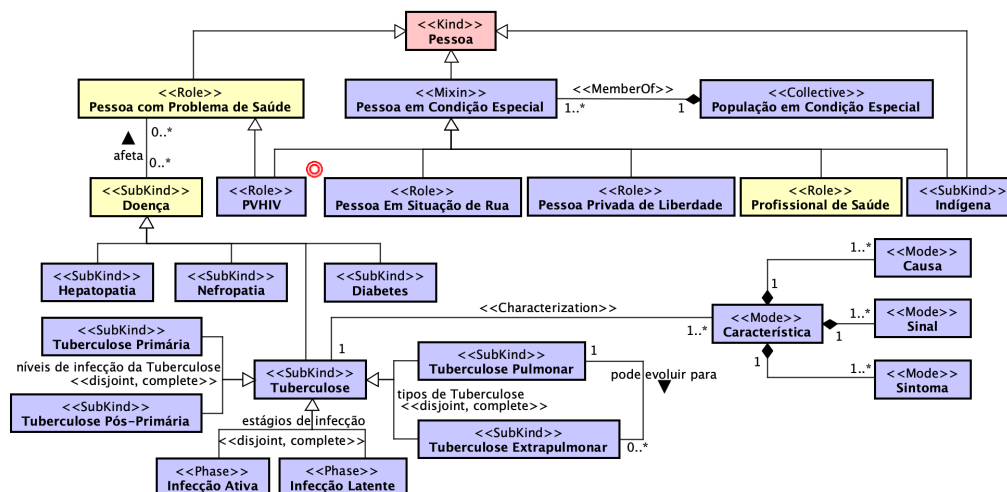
<<Kind>>
Pessoa

<<Role>>
Pessoa com Problema de Saúde

<<Mixin>>
Pessoa em Condição Especial

<<MemberOf>>
1..*
1

<<Collective>>
População em Condição Especial

0..*
afeta
0..*

<<SubKind>>
Doença

<<Role>>
PVHIV

<<Role>>
Pessoa Em Situação de Rua

<<Role>>
Pessoa Privada de Liberdade

<<Role>>
Profissional de Saúde

<<SubKind>>
Indígena

<<SubKind>>
Hepatopatia

<<SubKind>>
Nefropatia

<<SubKind>>
Diabetes

1..*
<<Mode>>
Causa
1

<<Characterization>>
1..*
1

<<Mode>>
Característica

1..*
<<Mode>>
Sinal
1

1
1..*
<<Mode>>
Sintoma

<<SubKind>>
Tuberculose Primária

níveis de infecção da Tuberculose
<<disjoint, complete>>

<<SubKind>>
Tuberculose Pós-Primária

<<SubKind>>
Tuberculose

<<SubKind>>
Tuberculose Pulmonar

1
pode evoluir para

tipos de Tuberculose
<<disjoint, complete>>

<<SubKind>>
Tuberculose Extrapulmonar
0..*

estágios de infecção
<<disjoint, complete>>

<<Phase>>
Infecção Ativa

<<Phase>>
Infecção Latente